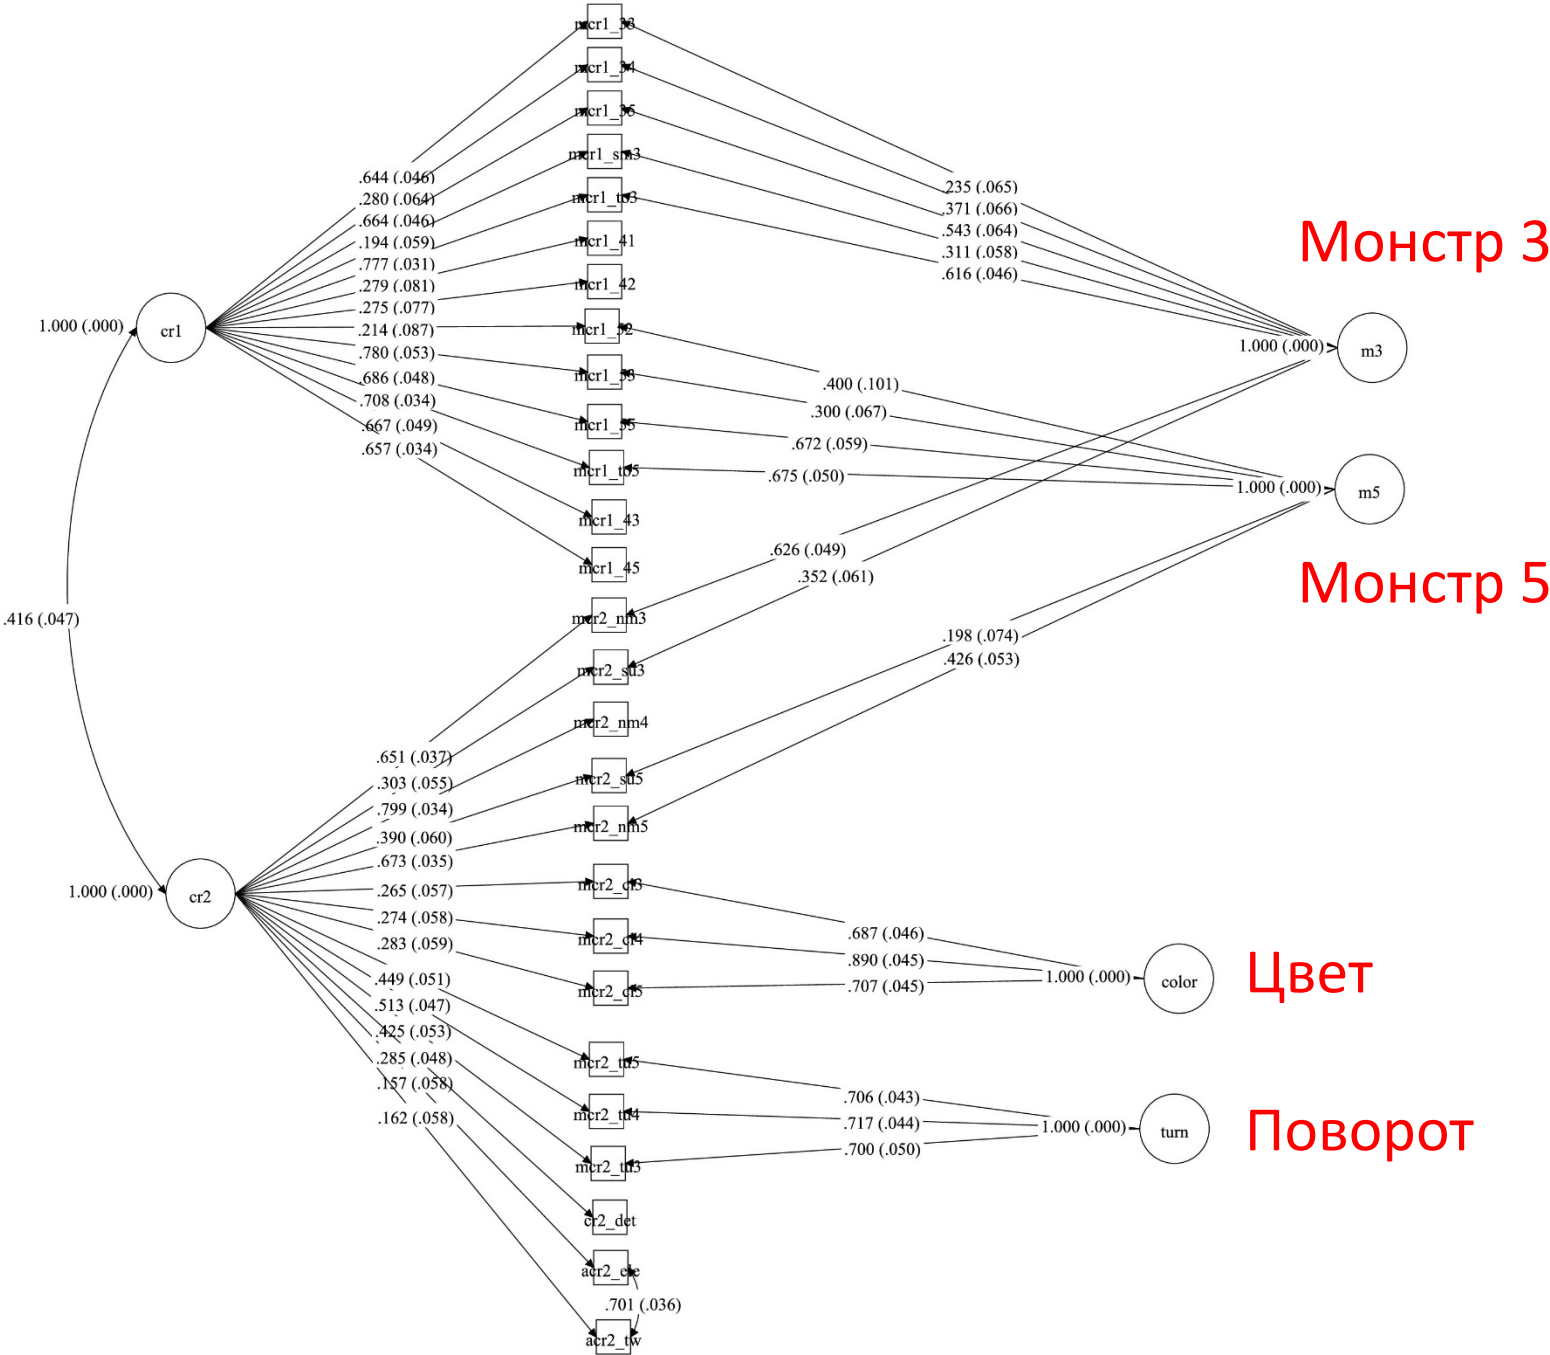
mcr1_33
mcr1_34
mcr1_35
mcr1_sm3
mcr1_tu3
mcr1_41
mcr1_42
mcr1_52
mcr1_53
mcr1_55
mcr1_tu5
mcr1_43
mcr1_45
mcr2_nm3
mcr2_su3
mcr2_nm4
mcr2_su5
mcr2_nm5
mcr2_cl3
mcr2_cl4
mcr2_cl5
mcr2_tu5
mcr2_tu4
mcr2_tu3
cr2_det
acr2_ete
acr2_tw

.644 (.046)
.280 (.064)
.664 (.046)
.194 (.059)
.777 (.031)
.279 (.081)
.275 (.077)
.214 (.087)
.780 (.053)
.686 (.048)
.708 (.034)
.667 (.049)
.657 (.034)

1.000 (.000)
cr1

.416 (.047)

1.000 (.000)
cr2

.235 (.065)
.371 (.066)
.543 (.064)
.311 (.058)
.616 (.046)

Монстр 3

1.000 (.000)
m3

.400 (.101)
.300 (.067)
.672 (.059)
.675 (.050)

1.000 (.000)
m5

.626 (.049)
.352 (.061)

Монстр 5

.198 (.074)
.426 (.053)

.651 (.037)
.303 (.055)
.799 (.034)
.390 (.060)
.673 (.035)
.265 (.057)
.274 (.058)
.283 (.059)
.449 (.051)
.513 (.047)
.425 (.053)
.285 (.048)
.157 (.058)
.162 (.058)

.687 (.046)
.890 (.045)
.707 (.045)
1.000 (.000)
color

Цвет

.706 (.043)
.717 (.044)
.700 (.050)
1.000 (.000)
turn

Поворот

.701 (.036)